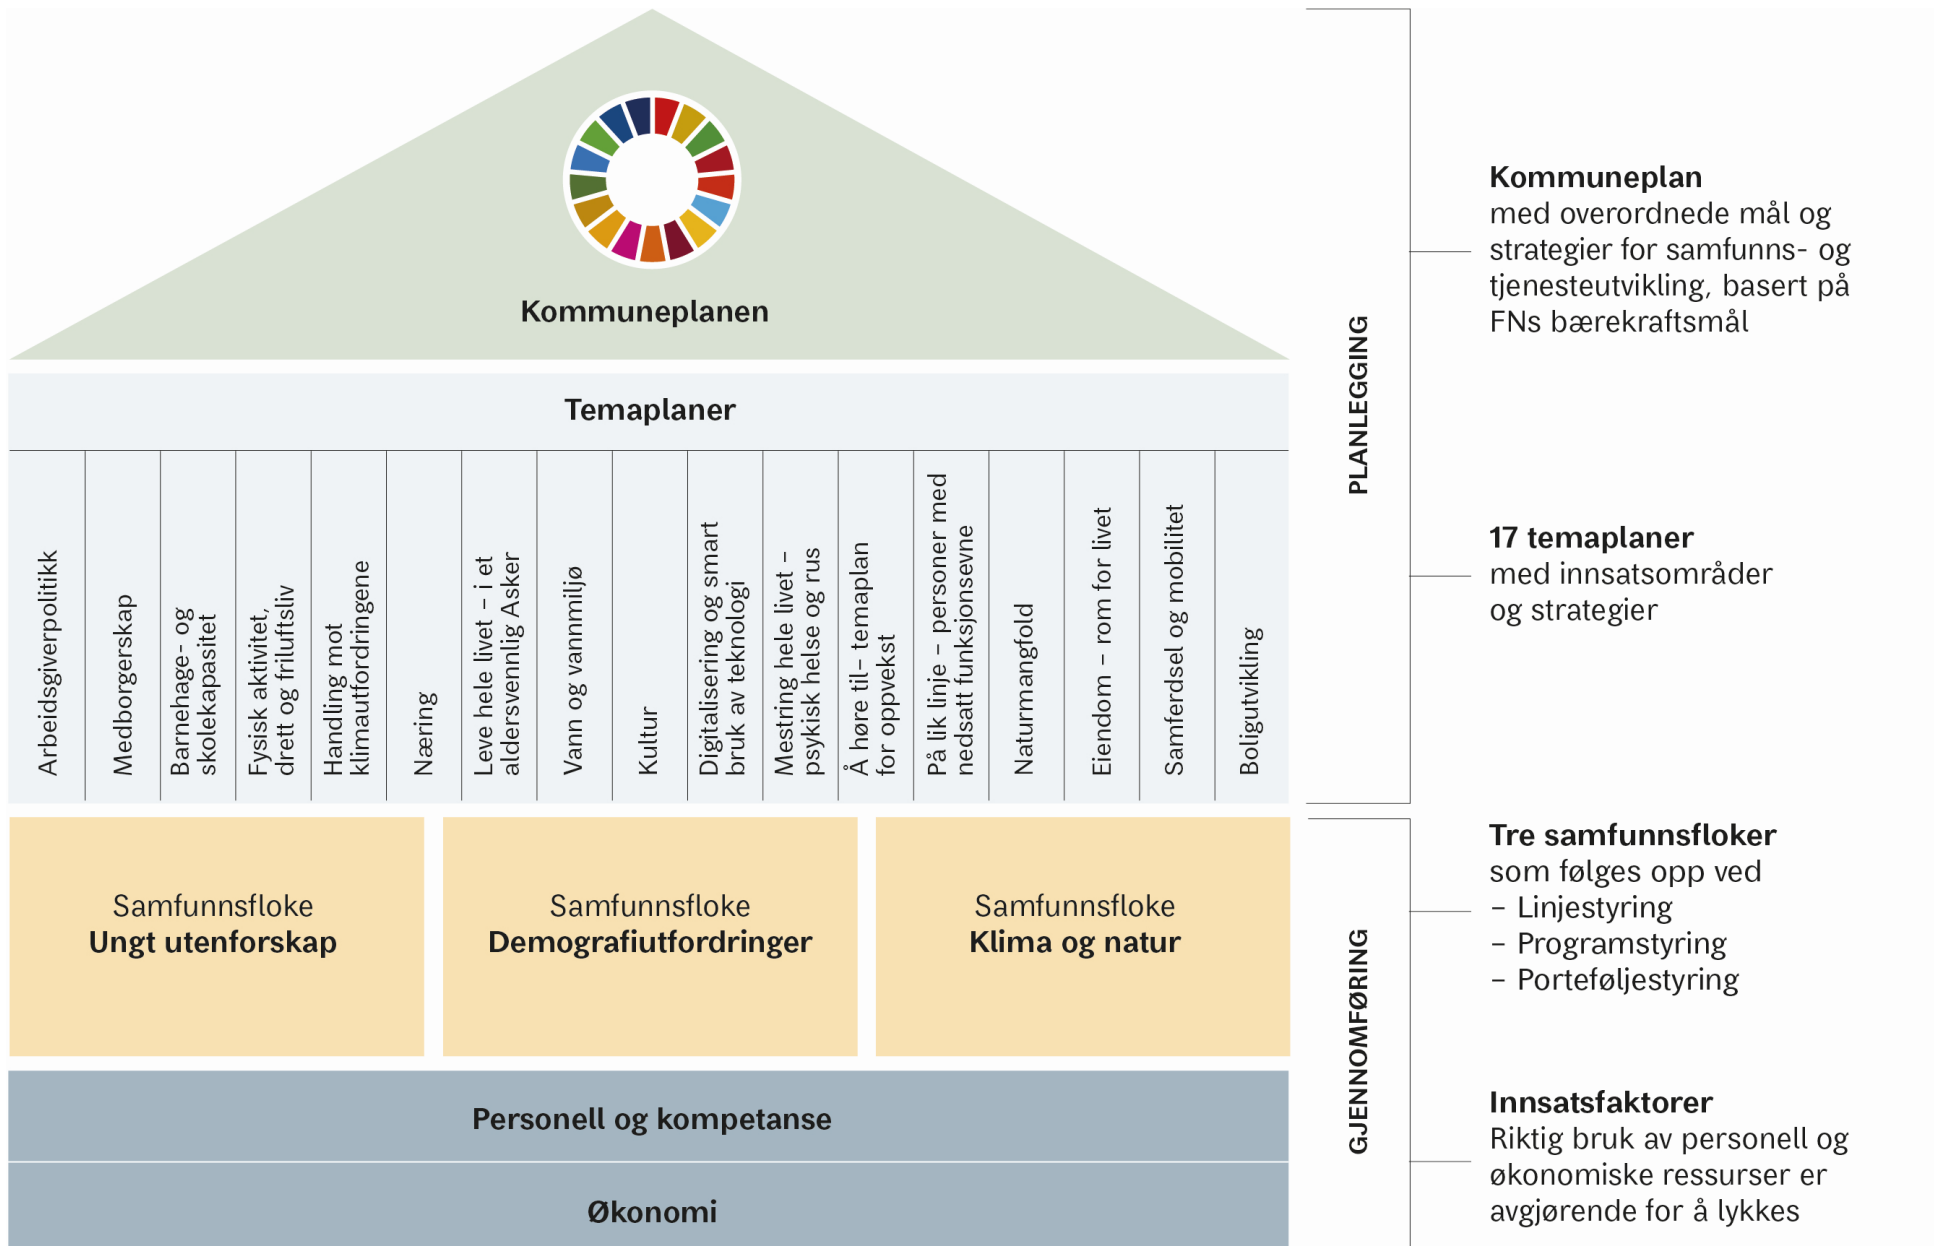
Kommuneplanen

Temaplaner

Arbeidsgiverpolitikk

Medborgerskap

Barnehage- og skolekapasitet

Fysisk aktivitet, drett og friluftsliv

Handling mot klimautfordringene

Næring

Leve hele livet – i et aldersvennlig Asker

Vann og vannmiljø

Kultur

Digitalisering og smart bruk av teknologi

Mestring hele livet – psykisk helse og rus

Å høre til– temaplan for oppvekst

På lik linje – personer med nedsatt funksjonsevne

Naturmangfold

Eiendom – rom for livet

Samferdsel og mobilitet

Boligutvikling

Samfunnsfloke
Ungt utenforskap

Samfunnsfloke
Demografiutfordringer

Samfunnsfloke
Klima og natur

Personell og kompetanse

Økonomi

PLANLEGGING

GJENNOMFØRING

Kommuneplan
med overordnede mål og strategier for samfunns- og tjenesteutvikling, basert på FNs bærekraftsmål

17 temaplaner
med innsatsområder og strategier

Tre samfunnsfloker
som følges opp ved
– Linjestyring
– Programstyring
– Porteføljestyring

Innsatsfaktorer
Riktig bruk av personell og økonomiske ressurser er avgjørende for å lykkes